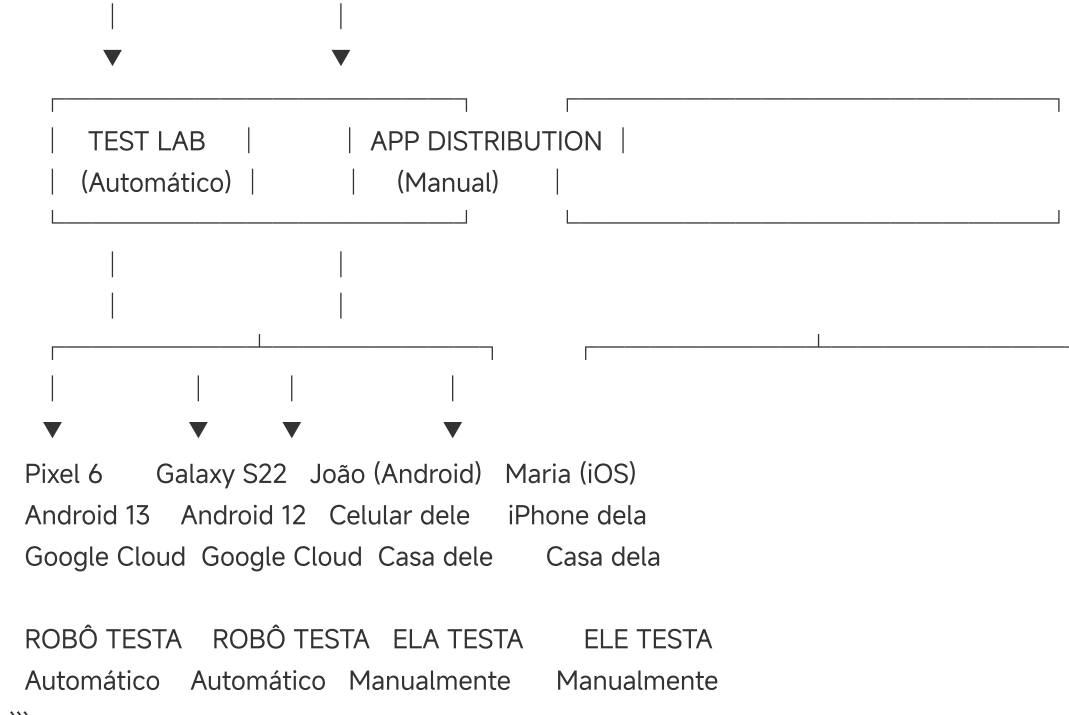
TEST LAB (Automático)

APP DISTRIBUTION (Manual)

| Pixel 6 | Galaxy S22 | João (Android) | Maria (iOS) |
|---|---|---|---|
| Android 13 | Android 12 | Celular dele | iPhone dela |
| Google Cloud | Google Cloud | Casa dele | Casa dela |
| ROBÔ TESTA | ROBÔ TESTA | ELA TESTA | ELE TESTA |
| Automático | Automático | Manualmente | Manualmente |

```